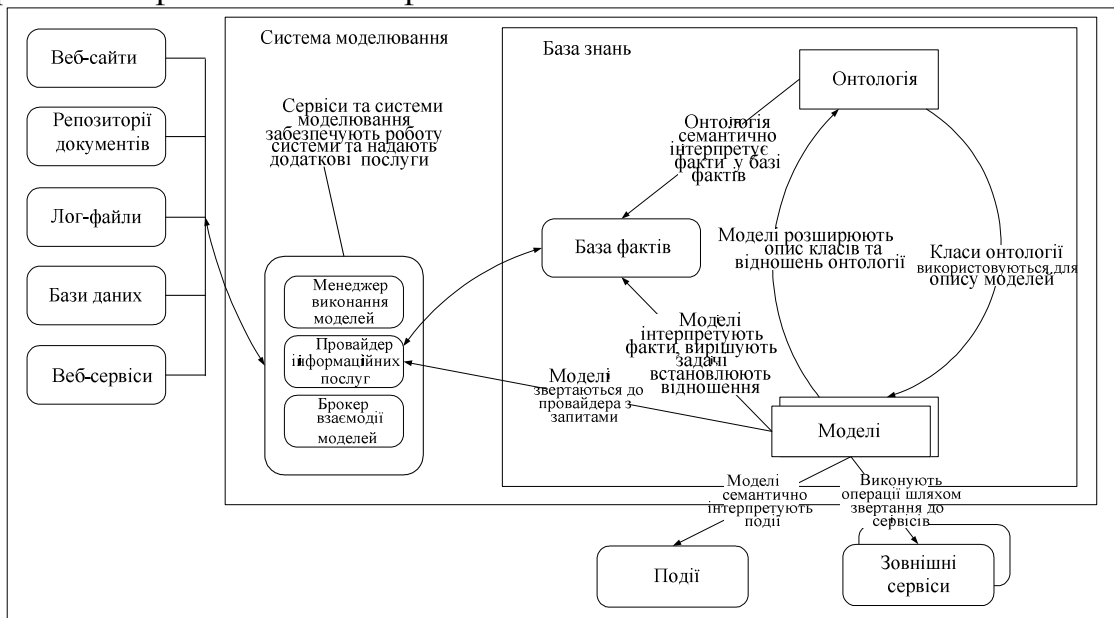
Веб-сайти

Репозиторії документів

Лог-файли

Бази даних

Веб-сервіси

Система моделювання

Сервіси та системи моделювання забезпечують роботу системи та надають додаткові послуги

Менеджер виконання моделей

Провайдер іінформаційних послуг

Брокер взаємодії моделей

База знань

Онтологія

Онтологія семантично інтерпретує факти у базі фактів

База фактів

Моделі розширюють опис класів та відношень онтології

Класи онтології використовуються для опису моделей

Моделі інтерпретують факти, вирішують задачі встановлюють відношення

Моделі звертаються до провайдера з запитами

Моделі

Моделі семантично інтерпретують події

Виконують операції шляхом звертання до сервісів

Події

Зовнішні сервіси